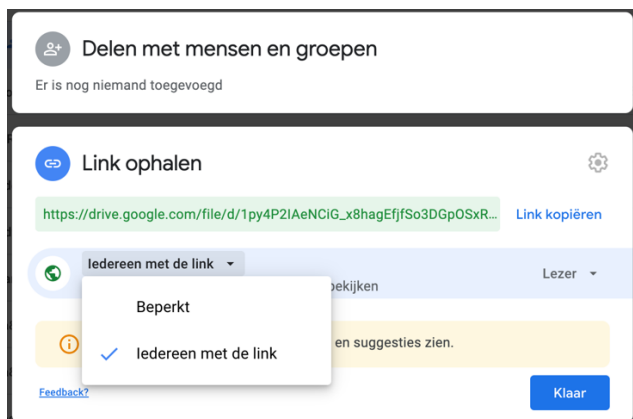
Delen met mensen en groepen

Er is nog niemand toegevoegd

Link ophalen

https://drive.google.com/file/d/1py4P2IAeNCiG_x8hagEfjfSo3DGpOSxR...

Link kopiëren

Iedereen met de link

bekijken

Lezer

Beperkt

Iedereen met de link

en suggesties zien.

Feedback?

Klaar